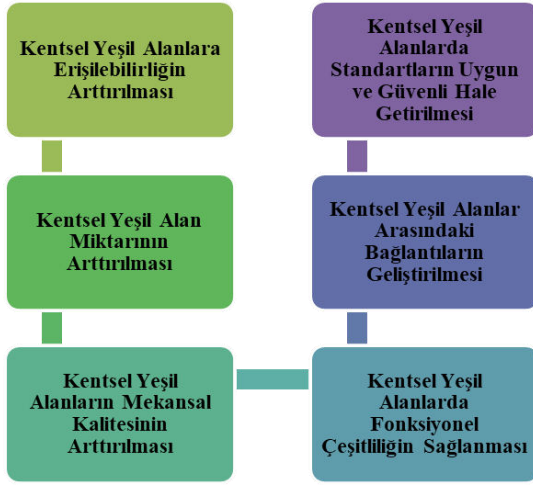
Kentsel Yeşil Alanlara Erişilebilirliğin Arttırılması

Kentsel Yeşil Alan Miktarının Arttırılması

Kentsel Yeşil Alanların Mekansal Kalitesinin Arttırılması

Kentsel Yeşil Alanlarda Fonksiyonel Çeşitliliğin Sağlanması

Kentsel Yeşil Alanlar Arasındaki Bağlantıların Geliştirilmesi

Kentsel Yeşil Alanlarda Standartların Uygun ve Güvenli Hale Getirilmesi